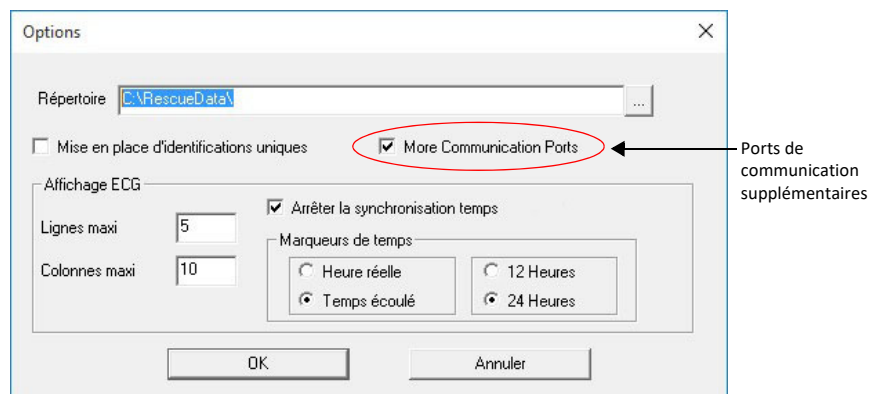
Options

Répertoire C:\RescueData\ ...

Mise en place d'identifications uniques

More Communication Ports

Ports de communication supplémentaires

Affichage ECG

Lignes maxi 5

Colonnes maxi 10

Arrêter la synchronisation temps

Marqueurs de temps

Heure réelle

Temps écoulé

12 Heures

24 Heures

OK

Annuler